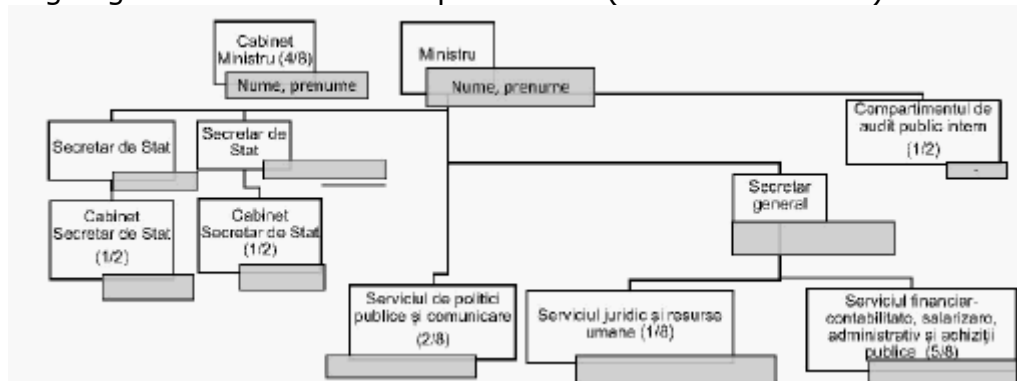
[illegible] (

Cabinet Ministru (4/8)

Nume, prenume

Ministru

Nume, prenume

Compartimentul de audit public intern (1/2)

-

Secretar de Stat

Secretar de Stat

Secretar general

Cabinet Secretar de Stat (1/2)

Cabinet Secretar de Stat (1/2)

Serviciul de politici publice şi comunicare (2/8)

Serviciul juridic şi resurse umane (1/8)

Serviciul financiar-contabilitate, salarizare, administrativ şi achiziţii publice (5/8)